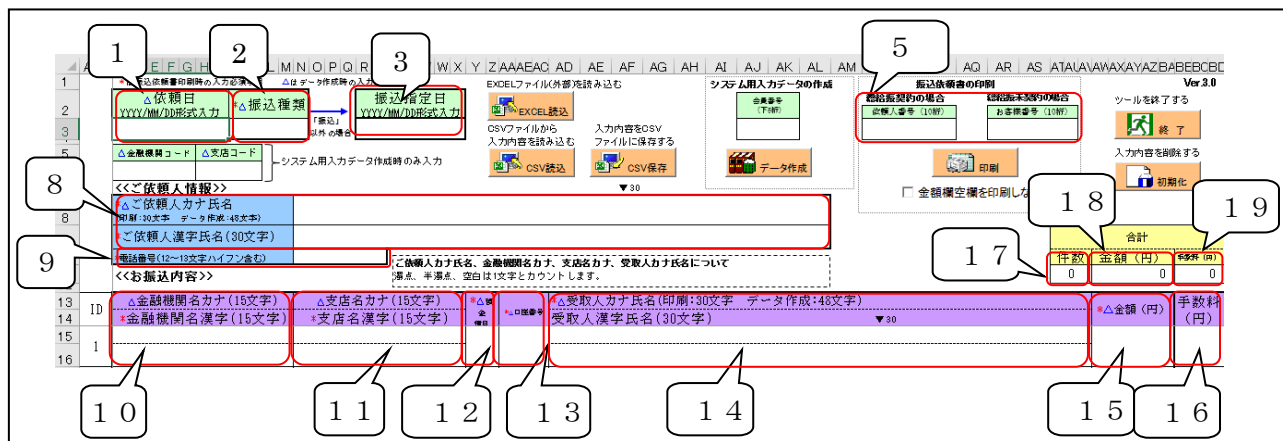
1
2
3
5
*振込依頼書印刷時の入力必須
△はデータ作成時の入力
△依頼日
YYYY/MM/DD形式入力
*△振込種類
「振込」以外の場合
振込指定日
YYYY/MM/DD形式入力
EXCELファイル(外部)を読み込む
EXCEL読込
CSVファイルから入力内容を読み込む
CSV読込
入力内容をCSVファイルに保存する
CSV保存
システム用入力データの作成
会員番号(下6桁)
データ作成
振込依頼書の印刷
総合振込契約の場合
依頼人番号(10桁)
総合振込未契約の場合
お客様番号(10桁)
印刷
□ 金額欄空欄を印刷しない
ツールを終了する
終了
入力内容を削除する
初期化
Ver.3.0
△金融機関コード
△支店コード
システム用入力データ作成時のみ入力
8
<<ご依頼人情報>>
▼30
*△ご依頼人カナ氏名
印刷:30文字 データ作成:48文字
*ご依頼人漢字氏名(30文字)
9
電話番号(12~13文字ハイフン含む)
<<お振込内容>>
ご依頼人カナ氏名、金融機関名カナ、支店名カナ、受取人カナ氏名について
濁点、半濁点、空白は1文字とカウントします。
17
18
19
合計
件数
0
金額(円)
0
手数料(円)
0
ID
1
△金融機関名カナ(15文字)
*金融機関名漢字(15文字)
△支店名カナ(15文字)
*支店名漢字(15文字)
*△預金種目
*△口座番号
*△受取人カナ氏名(印刷:30文字 データ作成:48文字)
受取人漢字氏名(30文字)
▼30
*△金額(円)
手数料(円)
10
11
12
13
14
15
16